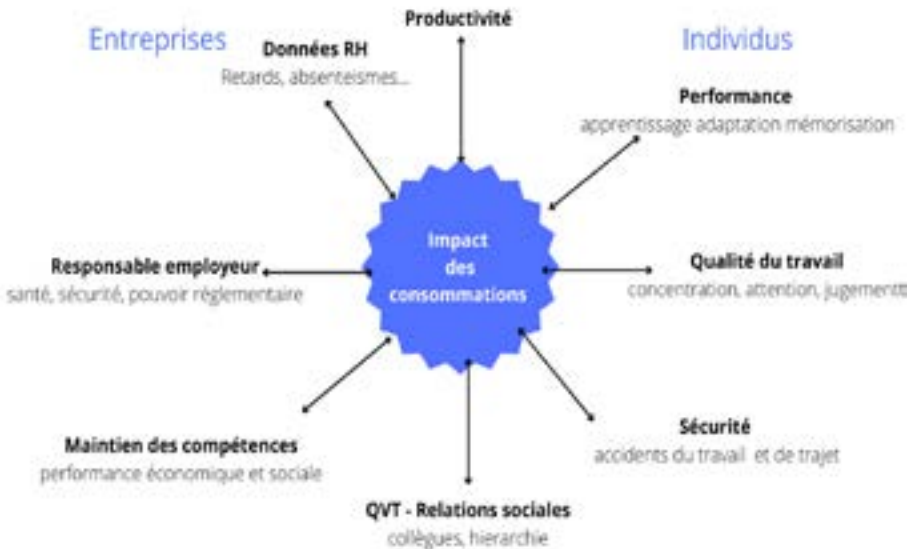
Entreprises

Individus

Productivité

Données RH
Retards, absenteismes...

Performance
apprentissage adaptation mémorisation

Impact des consommations

Responsable employeur
santé, sécurité, pouvoir réglementaire

Qualité du travail
concentration, attention, jugementt

Maintien des compétences
performance économique et sociale

Sécurité
accidents du travail et de trajet

QVT - Relations sociales
collègues, hierarchie